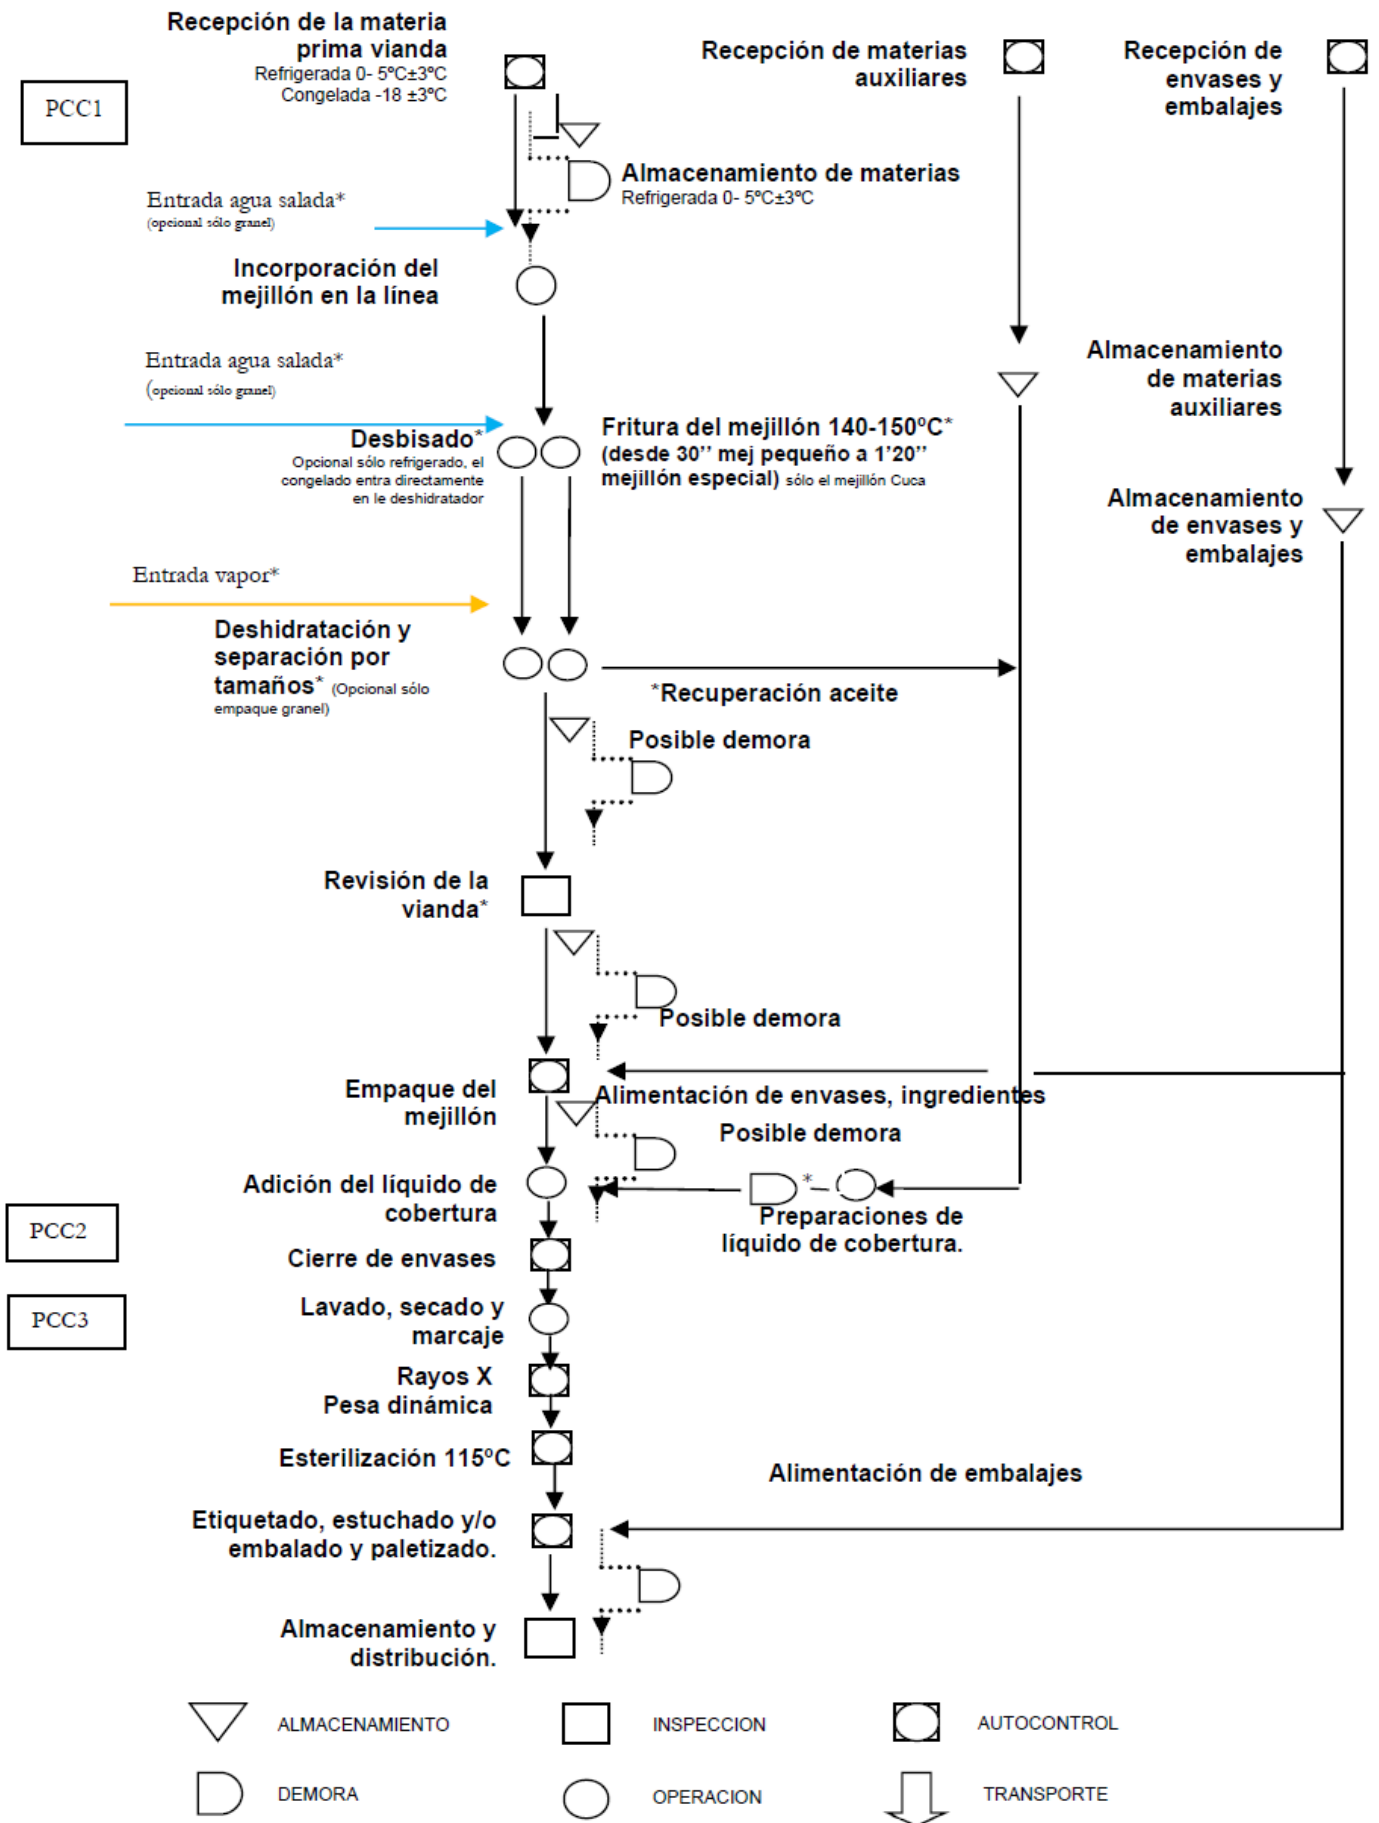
Recepción de la materia prima vianda
Refrigerada 0- 5ºC±3ºC
Congelada -18 ±3ºC

PCC1

Recepción de materias auxiliares

Recepción de envases y embalajes

Almacenamiento de materias
Refrigerada 0- 5ºC±3ºC

Entrada agua salada*
(opcional sólo granel)

Incorporación del mejillón en la línea

Almacenamiento de materias auxiliares

Entrada agua salada*
(opcional sólo granel)

Desbisado*
Opcional sólo refrigerado, el congelado entra directamente en le deshidratador

Fritura del mejillón 140-150ºC*
(desde 30'' mej pequeño a 1'20'' mejillón especial) sólo el mejillón Cuca

Almacenamiento de envases y embalajes

Entrada vapor*

Deshidratación y separación por tamaños* (Opcional sólo empaque granel)

*Recuperación aceite

Posible demora

Revisión de la vianda*

Posible demora

Empaque del mejillón

Alimentación de envases, ingredientes

Posible demora

Adición del líquido de cobertura

PCC2

Preparaciones de líquido de cobertura.

Cierre de envases

PCC3

Lavado, secado y marcaje

Rayos X
Pesa dinámica

Esterilización 115ºC

Alimentación de embalajes

Etiquetado, estuchado y/o embalado y paletizado.

Almacenamiento y distribución.

ALMACENAMIENTO
INSPECCION
AUTOCONTROL
DEMORA
OPERACION
TRANSPORTE